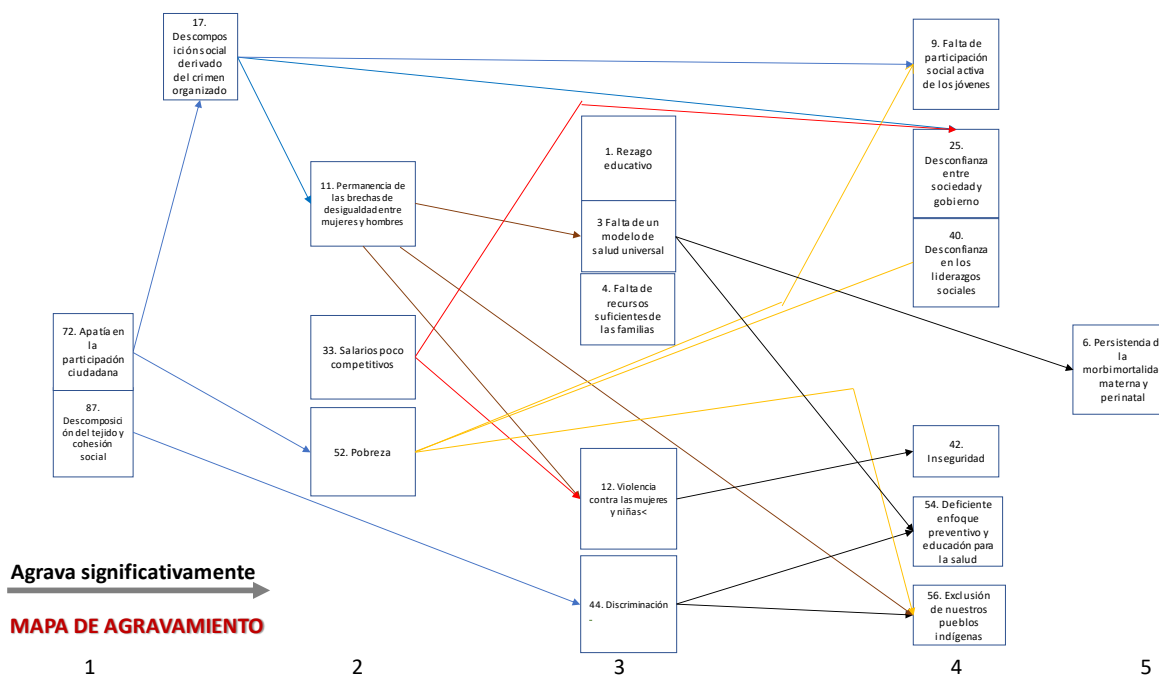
17. Descomposición social derivado del crimen organizado

9. Falta de participación social activa de los jóvenes

25. Desconfianza entre sociedad y gobierno

40. Desconfianza en los liderazgos sociales

1. Rezago educativo

3 Falta de un modelo de salud universal

4. Falta de recursos suficientes de las familias

11. Permanencia de las brechas de desigualdad entre mujeres y hombres

6. Persistencia d la morbimortalida materna y perinatal

72. Apatía en la participación ciudadana

87. Descomposición del tejido y cohesión social

33. Salarios poco competitivos

52. Pobreza

42. Inseguridad

12. Violencia contra las mujeres y niñas<

54. Deficiente enfoque preventivo y educación para la salud

44. Discriminación -

56. Exclusión de nuestros pueblos indígenas

Agrava significativamente

MAPA DE AGRAVAMIENTO

1 2 3 4 5